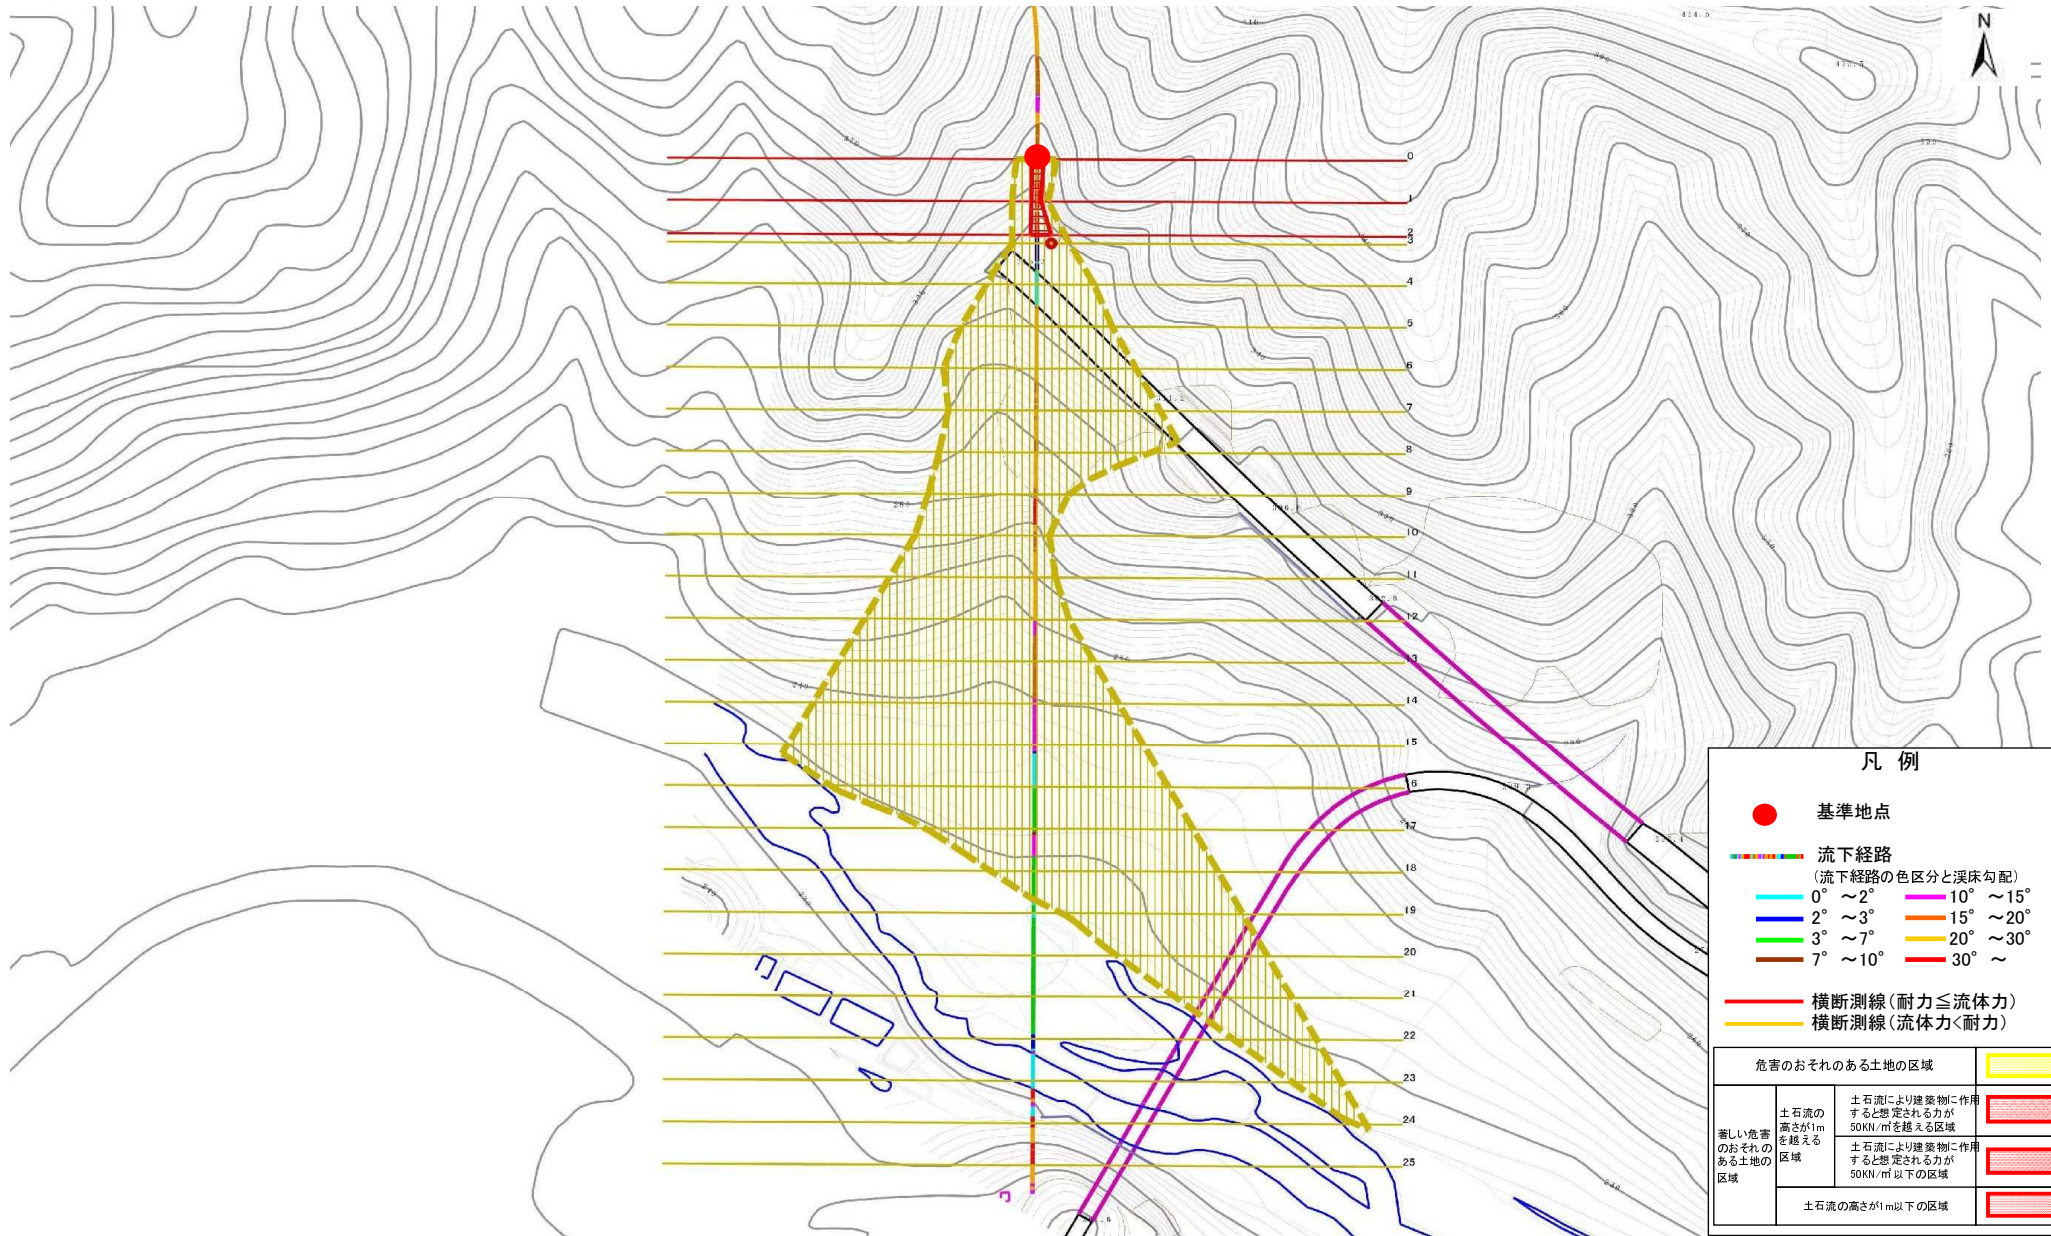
N

0
1
2
3
4
5
6
7
8
9
10
11
12
13
14
15
16
17
18
19
20
21
22
23
24
25

凡 例

基準地点

流下経路
(流下経路の色区分と渓床勾配)
0° ～2°
2° ～3°
3° ～7°
7° ～10°
10° ～15°
15° ～20°
20° ～30°
30° ～

横断測線(耐力≦流体力)
横断測線(流体力<耐力)

| 危害のおそれのある土地の区域 | | |
|---|---|---|
| 著しい危害のおそれのある土地の区域 | 土石流の高さが1mを越える区域 | 土石流により建築物に作用すると想定される力が50KN/㎡を越える区域 |
| | | 土石流により建築物に作用すると想定される力が50KN/㎡以下の区域 |
| | 土石流の高さが1m以下の区域 | |